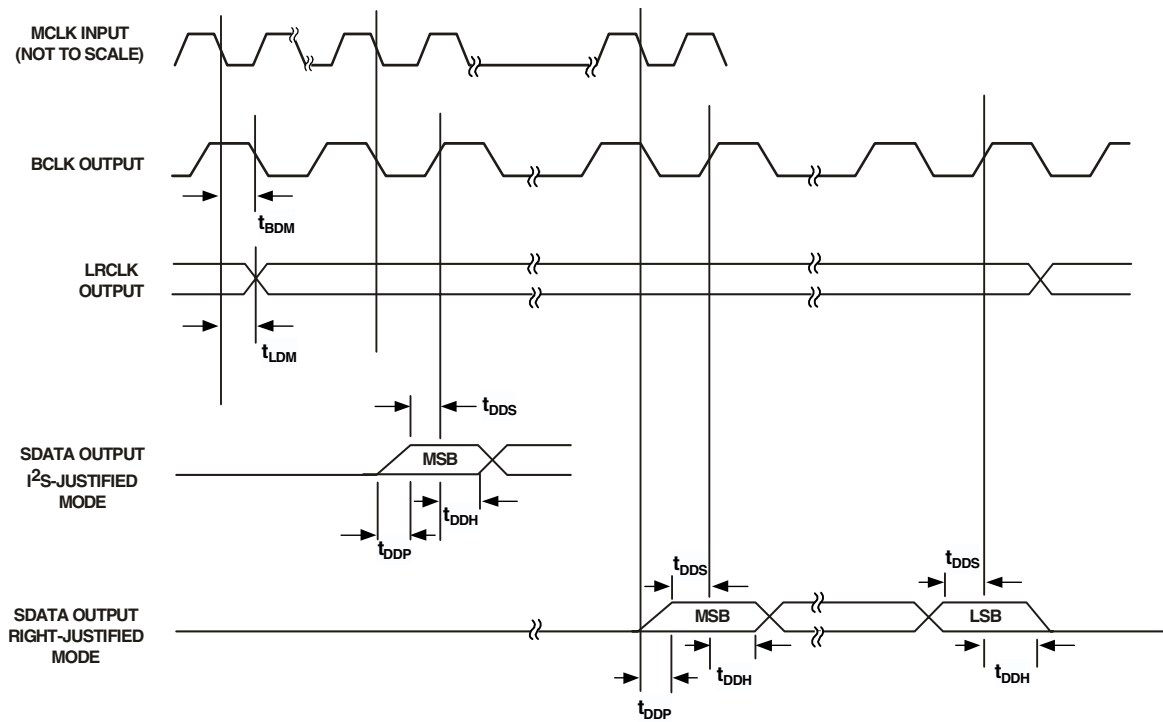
MCLK INPUT
(NOT TO SCALE)

BCLK OUTPUT

$t_{BDM}$

LRCLK
OUTPUT

$t_{LDM}$

$t_{DDS}$

SDATA OUTPUT
$I^2S$-JUSTIFIED
MODE

MSB

$t_{DDH}$

$t_{DDP}$

$t_{DDS}$

$t_{DDS}$

SDATA OUTPUT
RIGHT-JUSTIFIED
MODE

MSB

LSB

$t_{DDH}$

$t_{DDH}$

$t_{DDP}$